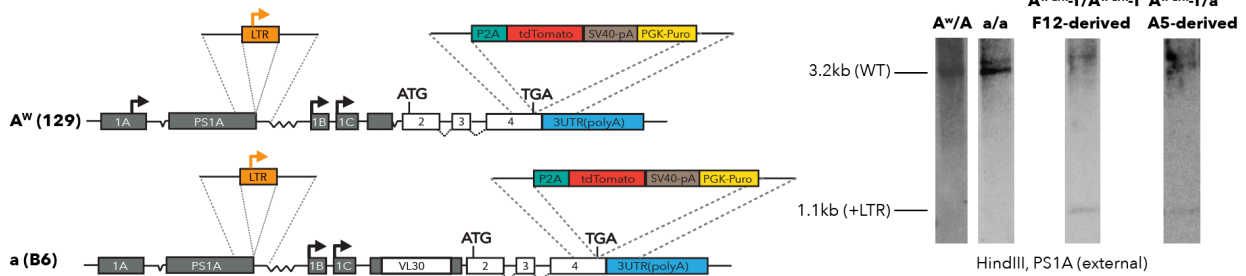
LTR
P2A tdTomato SV40-pA PGK-Puro
ATG
TGA
$A^W$ (129)
1A PS1A 1B 1C 2 3 4 3UTR(polyA)
LTR
P2A tdTomato SV40-pA PGK-Puro
ATG
TGA
a (B6)
1A PS1A 1B 1C VL30 2 3 4 3UTR(polyA)

$A^w/A$ a/a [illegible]-T/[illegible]-T F12-derived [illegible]-T/a A5-derived
3.2kb (WT)
1.1kb (+LTR)
HindIII, PS1A (external)